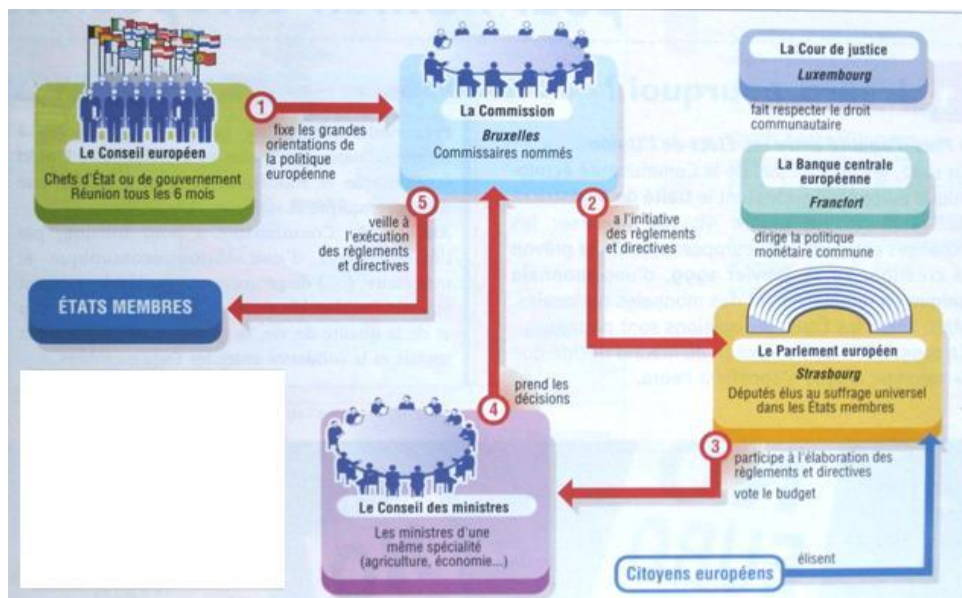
Le Conseil européen
Chefs d'État ou de gouvernement
Réunion tous les 6 mois

1
fixe les grandes orientations de la politique européenne

La Commission
Bruxelles
Commissaires nommés

La Cour de justice
Luxembourg
fait respecter le droit communautaire

La Banque centrale européenne
Francfort
dirige la politique monétaire commune

5
veille à l'exécution des règlements et directives

2
a l'initiative des règlements et directives

ÉTATS MEMBRES

Le Parlement européen
Strasbourg
Députés élus au suffrage universel dans les États membres

4
prend les décisions

3
participe à l'élaboration des règlements et directives
vote le budget

Le Conseil des ministres
Les ministres d'une même spécialité (agriculture, économie...)

Citoyens européens
élisent